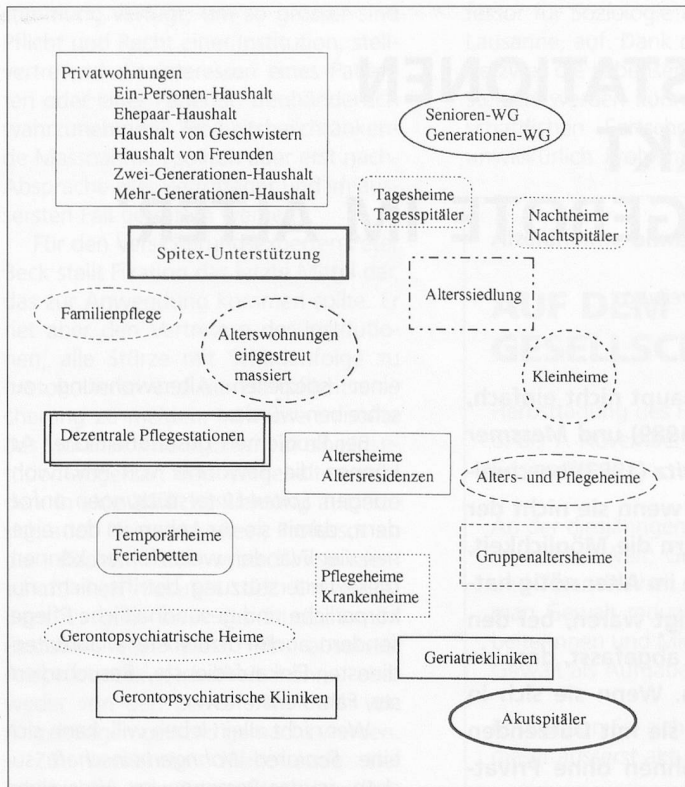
Privatwohnungen
Ein-Personen-Haushalt
Ehepaar-Haushalt
Haushalt von Geschwistern
Haushalt von Freunden
Zwei-Generationen-Haushalt
Mehr-Generationen-Haushalt

Senioren-WG
Generationen-WG

Tagesheime
Tagesspitäler

Nachtheime
Nachtspitäler

Spitex-Unterstützung

Alterssiedlung

Familienpflege

Alterswohnungen
eingestreut
massiert

Kleinheime

Dezentrale Pflegestationen

Altersheime
Altersresidenzen

Alters- und Pflegeheime

Temporärheime
Ferienbetten

Gruppenaltersheime

Pflegeheime
Krankenheime

Gerontopsychiatrische Heime

Geriatriekliniken

Gerontopsychiatrische Kliniken

Akutspitäler